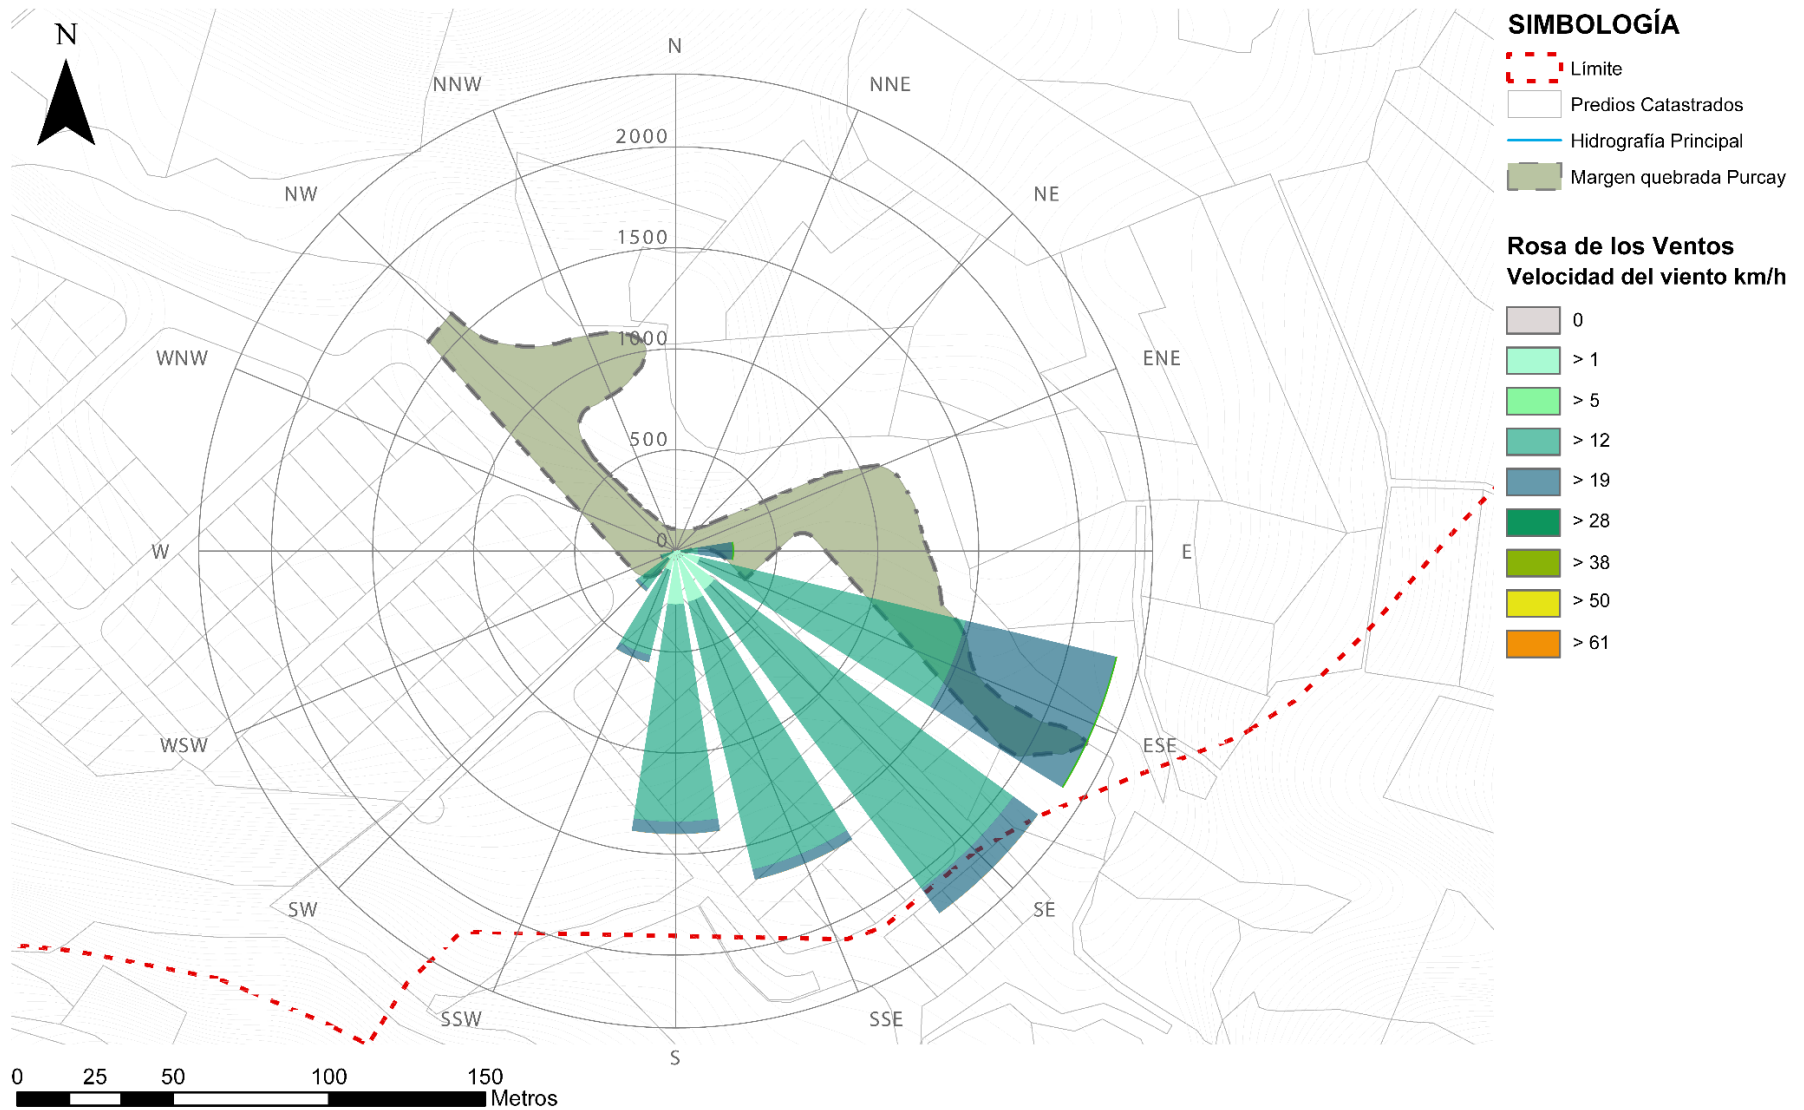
N

N
NNW
NNE
NW
NE
WNW
ENE
W
E
WSW
ESE
SW
SE
SSW
SSE
S

2000
1500
1000
500
0

SIMBOLOGÍA
Límite
Predios Catastrados
Hidrografía Principal
Margen quebrada Purcay

Rosa de los Ventos
Velocidad del viento km/h
0
> 1
> 5
> 12
> 19
> 28
> 38
> 50
> 61

0 25 50 100 150 Metros